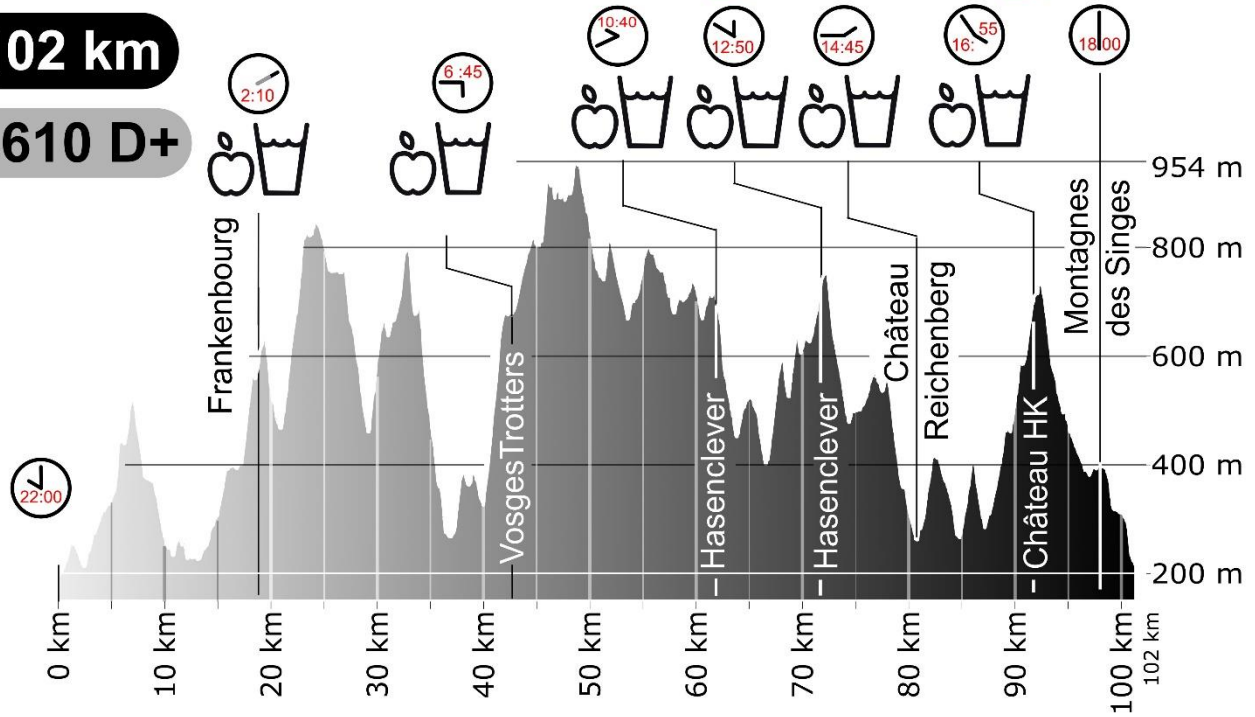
02 km
610 D+
2:10
6 :45
10:40
12:50
14:45
16: 55
18:00
954 m
800 m
600 m
400 m
200 m
22:00
Frankenbourg
VosgesTrotters
Hasenclever
Hasenclever
Château Reichenberg
Château HK
Montagnes des Singes
0 km
10 km
20 km
30 km
40 km
50 km
60 km
70 km
80 km
90 km
100 km
102 km